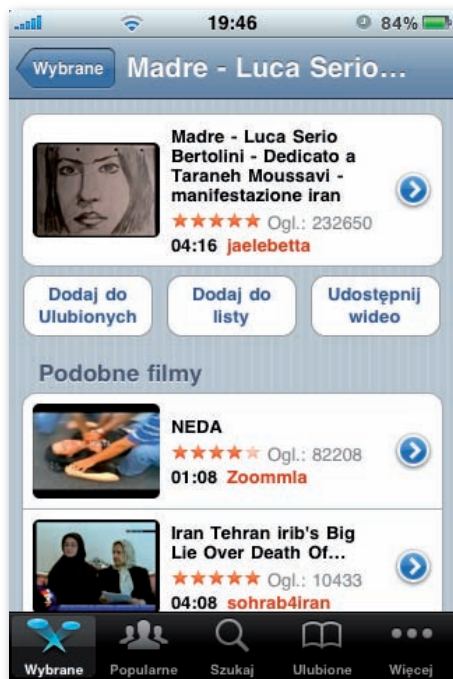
19:46 84%

Wybrane Madre - Luca Serio...

Madre - Luca Serio Bertolini - Dedicato a Taraneh Moussavi - manifestazione iran
★★★★★ Ogl.: 232650
04:16 jaelebetta

Dodaj do Ulubionych

Dodaj do listy

Udostępnij wideo

Podobne filmy

NEDA
★★★★★ Ogl.: 82208
01:08 Zoommla

Iran Tehran irib's Big Lie Over Death Of...
★★★★★ Ogl.: 10433
04:08 sohrab4iran

Wybrane Popularne Szukaj Ulubione Więcej